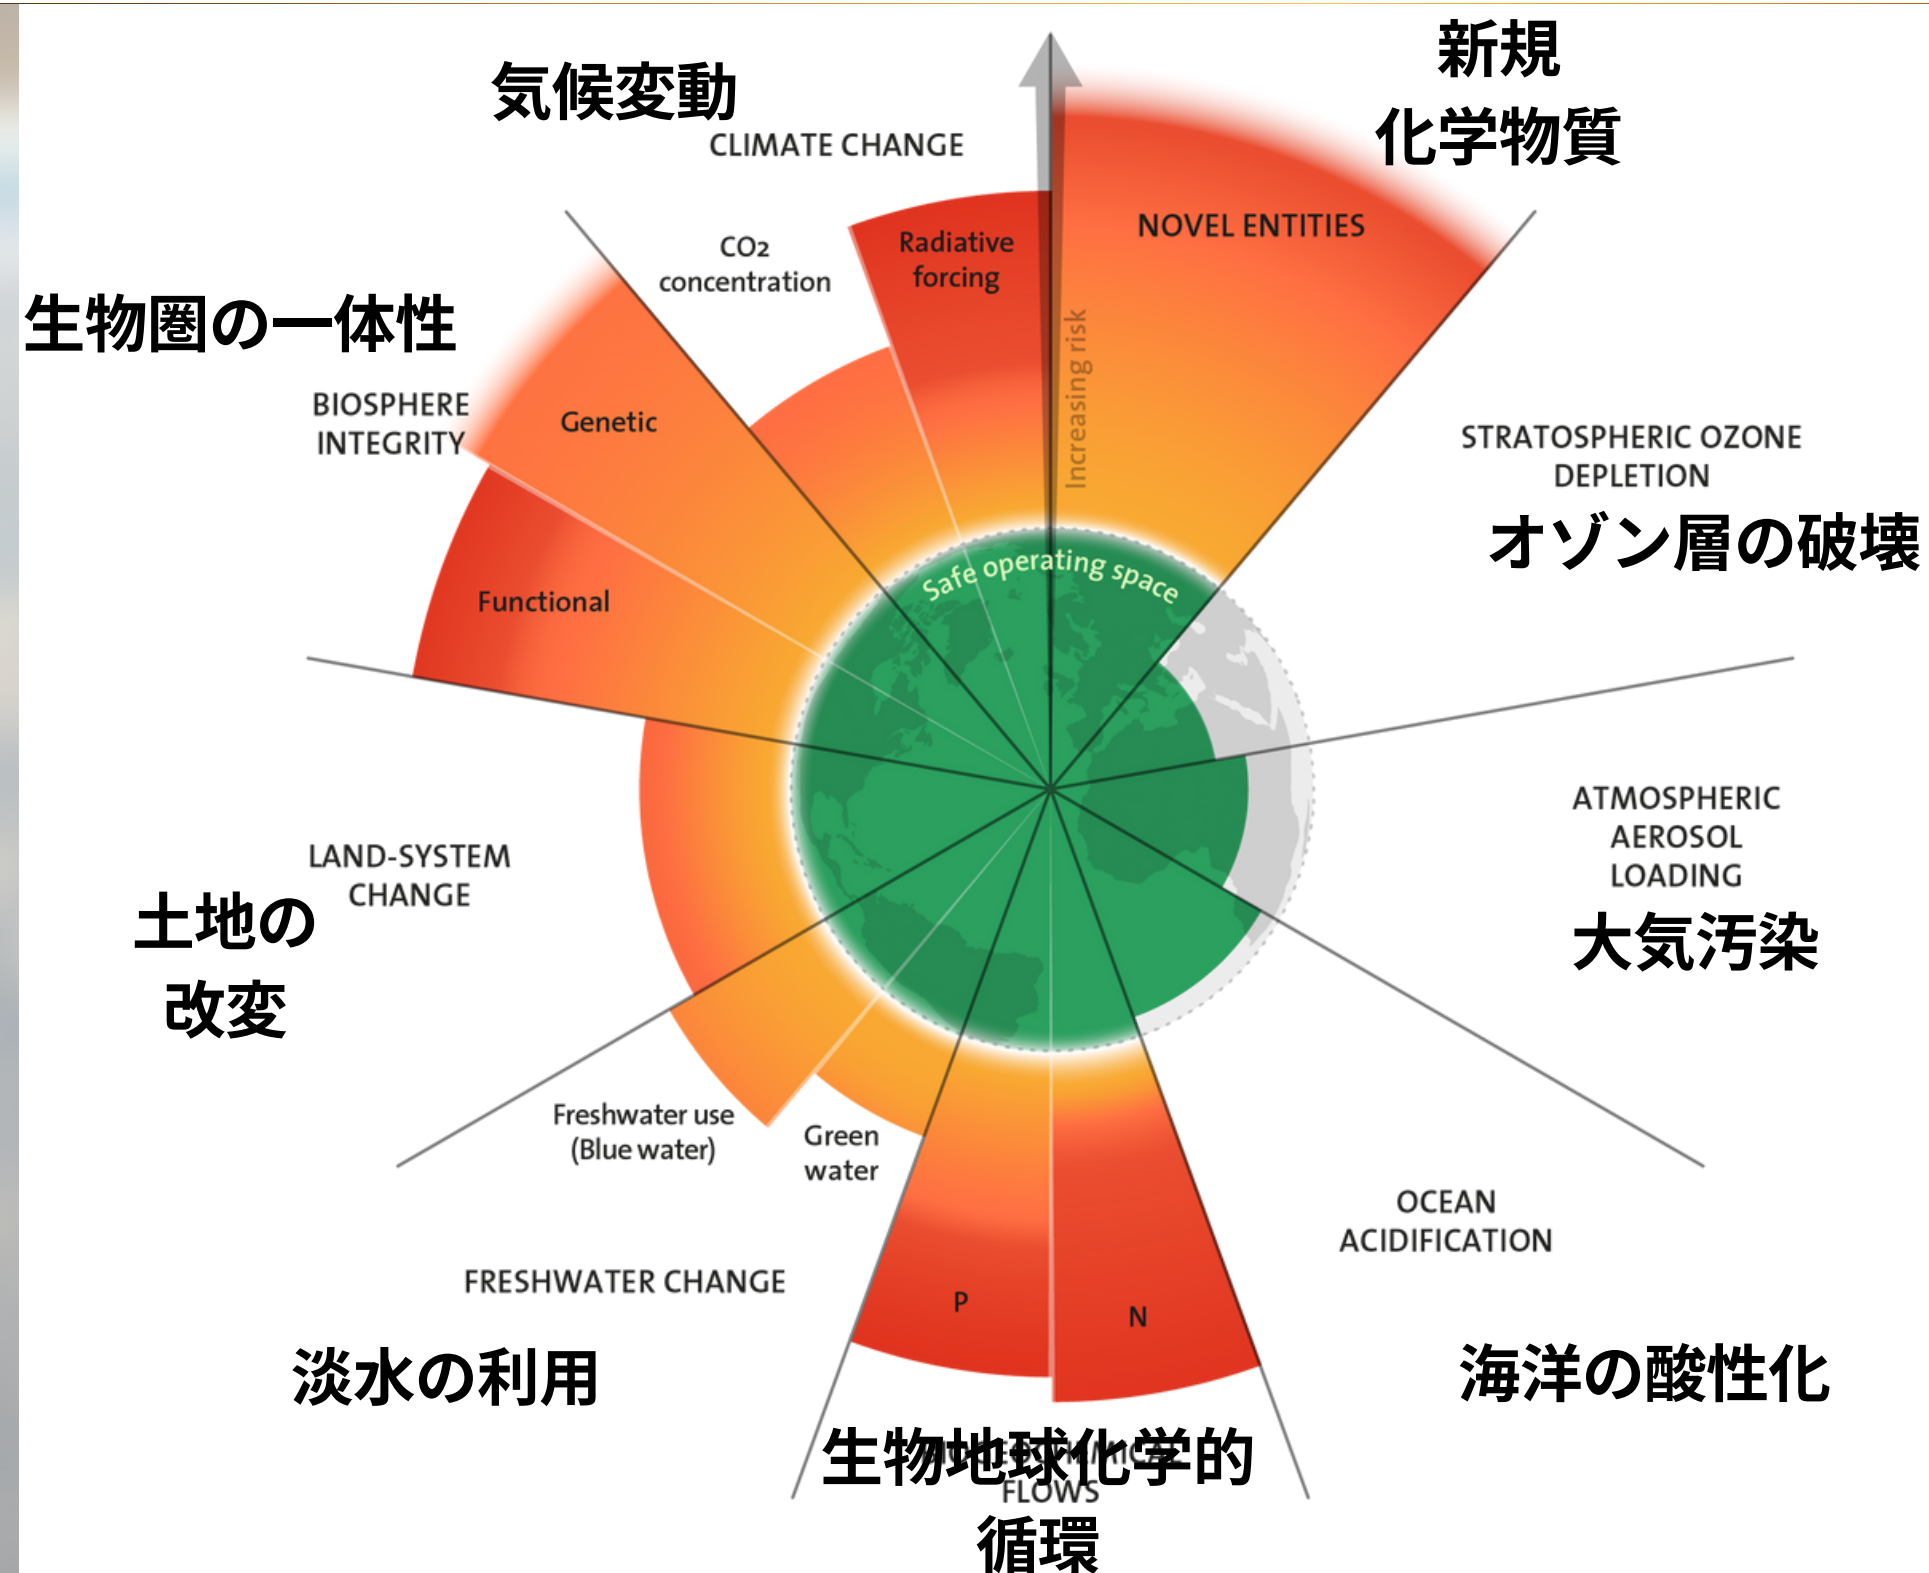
気候変動
CLIMATE CHANGE

新規
化学物質

$CO_2$ concentration

Radiative forcing

NOVEL ENTITIES

生物圏の一体性

BIOSPHERE INTEGRITY

Genetic

Increasing risk

STRATOSPHERIC OZONE DEPLETION

オゾン層の破壊

Functional

Safe operating space

ATMOSPHERIC AEROSOL LOADING

LAND-SYSTEM CHANGE

土地の
改変

大気汚染

Freshwater use (Blue water)

Green water

OCEAN ACIDIFICATION

FRESHWATER CHANGE

P

N

淡水の利用

海洋の酸性化

生物地球化学的
FLOWS
循環